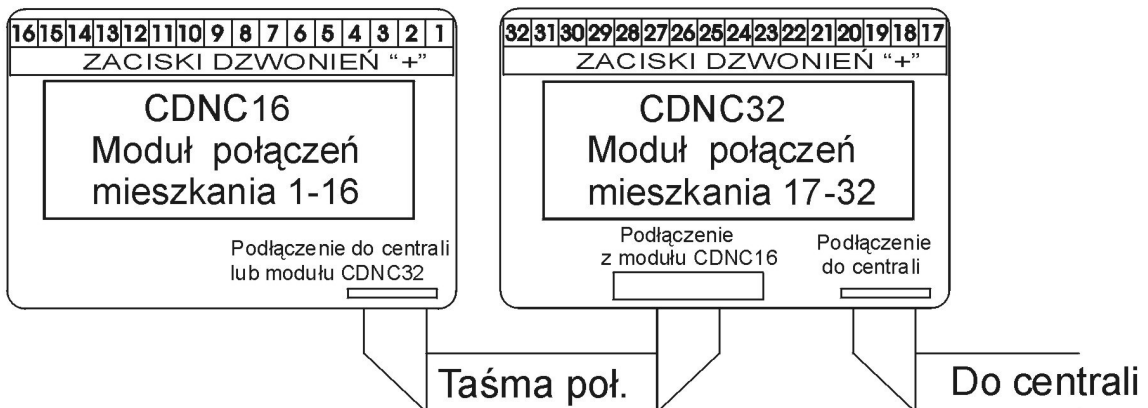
16 15 14 13 12 11 10 9 8 7 6 5 4 3 2 1

ZACISKI DZWONIEŃ "+"

CDNC16
Moduł połączeń
mieszkania 1-16

Podłączenie do centrali
lub modułu CDNC32

32 31 30 29 28 27 26 25 24 23 22 21 20 19 18 17

ZACISKI DZWONIEŃ "+"

CDNC32
Moduł połączeń
mieszkania 17-32

Podłączenie
z modułu CDNC16

Podłączenie
do centrali

Taśma poł.

Do centrali